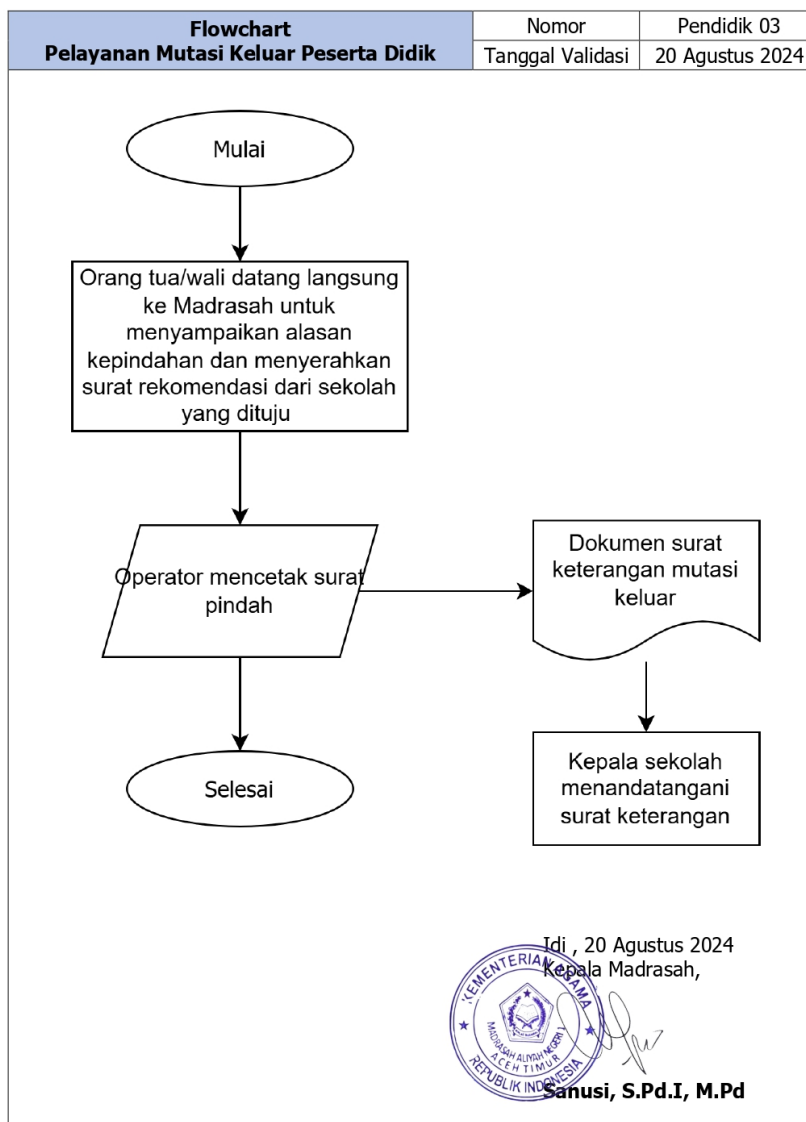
| Flowchart Pelayanan Mutasi Keluar Peserta Didik | Nomor | Pendidik 03 |
|---|---|---|
| | Tanggal Validasi | 20 Agustus 2024 |

Mulai

Orang tua/wali datang langsung ke Madrasah untuk menyampaikan alasan kepindahan dan menyerahkan surat rekomendasi dari sekolah yang dituju

Operator mencetak surat pindah

Dokumen surat keterangan mutasi keluar

Kepala sekolah menandatangani surat keterangan

Selesai

Idi , 20 Agustus 2024
Kepala Madrasah,

KEMENTERIAN AGAMA
MADRASAH ALIYAH NEGERI ACEH TIMUR
REPUBLIK INDONESIA

Sanusi, S.Pd.I, M.Pd